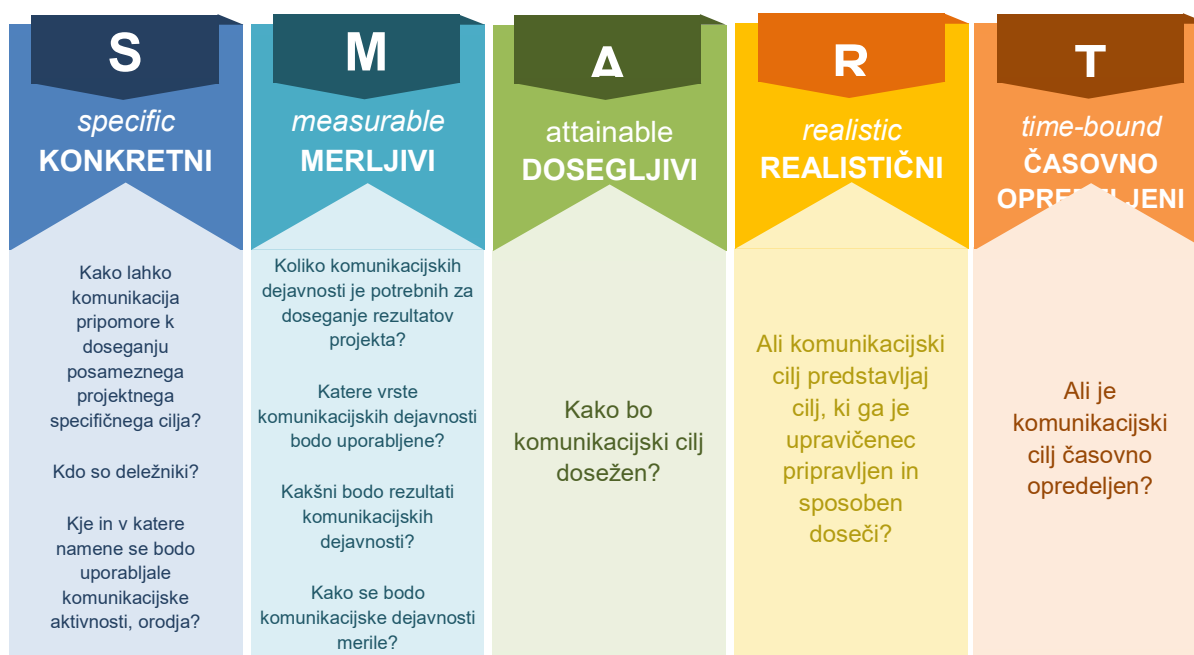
S

specific
KONKRETNI

Kako lahko komunikacija pripomore k doseganju posameznega projektnega specifičnega cilja?

Kdo so deležniki?

Kje in v katere namene se bodo uporabljale komunikacijske aktivnosti, orodja?

M

measurable
MERLJIVI

Koliko komunikacijskih dejavnosti je potrebnih za doseganje rezultatov projekta?

Katere vrste komunikacijskih dejavnosti bodo uporabljene?

Kakšni bodo rezultati komunikacijskih dejavnosti?

Kako se bodo komunikacijske dejavnosti merile?

A

attainable
DOSEGLJIVI

Kako bo komunikacijski cilj dosežen?

R

realistic
REALISTIČNI

Ali komunikacijski cilj predstavljaj cilj, ki ga je upravičenec pripravljen in sposoben doseči?

T

time-bound
ČASOVNO OPREDELJENI

Ali je komunikacijski cilj časovno opredeljen?